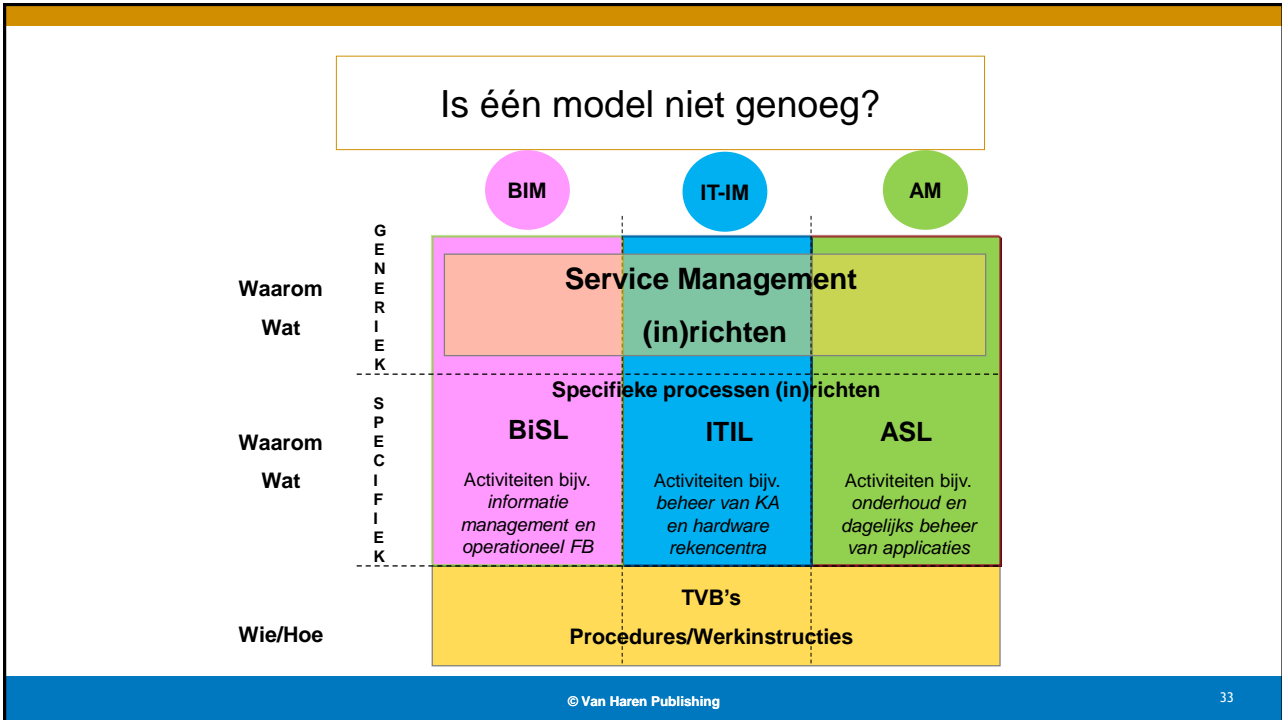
Is één model niet genoeg?

BIM

IT-IM

AM

G E N E R I E K

Waarom

Wat

Service Management (in)richten

Specifieke processen (in)richten

S P E C I F I E K

Waarom

Wat

BiSL

Activiteiten bijv. *informatie management en operationeel FB*

ITIL

Activiteiten bijv. *beheer van KA en hardware rekencentra*

ASL

Activiteiten bijv. *onderhoud en dagelijks beheer van applicaties*

Wie/Hoe

TVB's

Procedures/Werkinstructies

© Van Haren Publishing

33